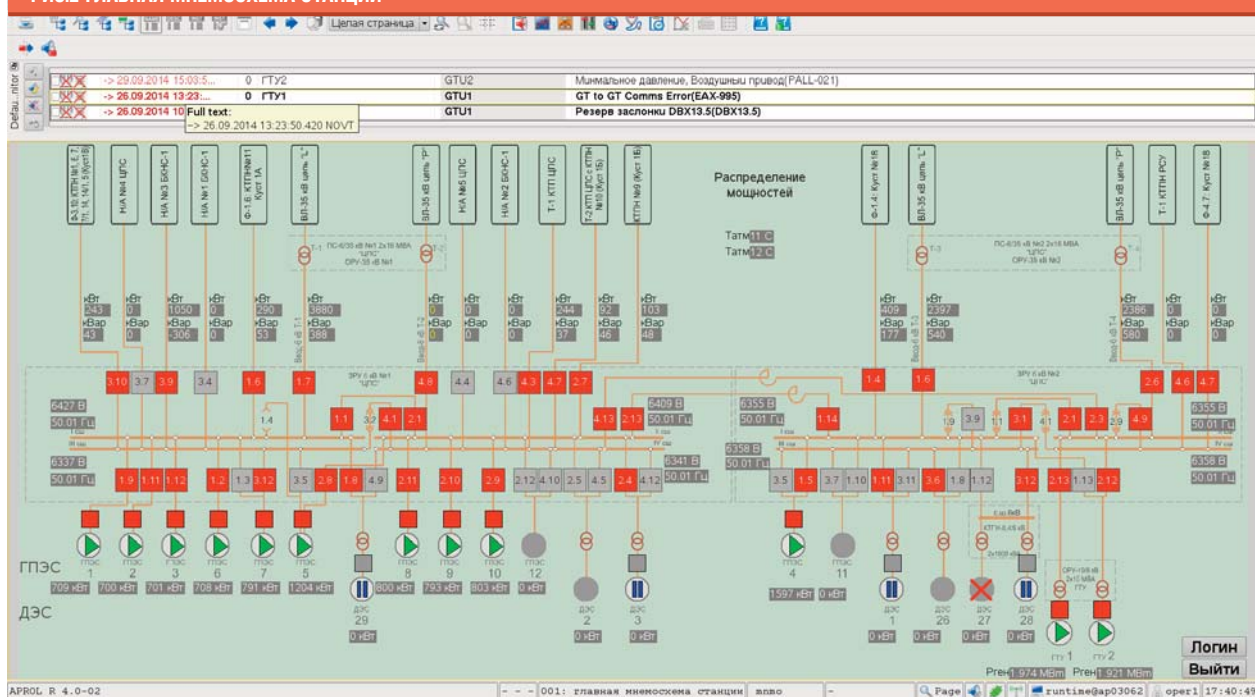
Рис. 3. Главная мнемосхема станции

Целая страница

Defau...nitor

-> 29.09.2014 15:03:5... 0 ГТУ2 GTU2 Минимальное давление, Воздушный привод(PALL-021)
-> 26.09.2014 13:23:... 0 ГТУ1 GTU1 GT to GT Comms Error(EAX-995)
-> 26.09.2014 10 Full text: GTU1 Резерв заслонки DBX13.5(DBX13.5)
-> 26.09.2014 13:23:50.420 NOVT

Распределение мощностей

Татм 11 С
Татм 12 С

Ф-3.10: КТПН №1, 6, 7, 11, 14, 14/1, 5 (Куст 8)
Н/А №4 ЦПС
Н/А №3 БКНС-1
Н/А №1 БКНС-1
Ф-1.6: КТПН№11 Куст 1А
ВЛ-35 кВ цепь "Л"
ВЛ-35 кВ цепь "Р"
Н/А №5 ЦПС
Н/А №2 БКНС-1
Т-1 КТП ЦПС
Т-2 КТП ЦПС с КТПН №10 (Куст 15)
КТПН №9 (Куст 16)
Ф-1.4: Куст №18
ВЛ-35 кВ цепь "Л"
ВЛ-35 кВ цепь "Р"
Т-1 КТПН РСУ
Ф-4.7: Куст №18

кВт 243 кВар 43
кВт 0 кВар 0
кВт 1050 кВар -306
кВт 0 кВар 0
кВт 290 кВар 53
кВт 3680 кВар 388
кВт 0 кВар 0
кВт 0 кВар 0
кВт 244 кВар 37
кВт 92 кВар 46
кВт 103 кВар 48
кВт 409 кВар 177
кВт 2397 кВар 540
кВт 2386 кВар 580
кВт 0 кВар 0
кВт 0 кВар 0

3.10 3.7 3.9 3.4 1.6 1.7 4.8 4.4 4.6 4.3 4.7 2.7 1.4 1.6 2.6 4.6 4.7
6427 В 50.01 Гц
6409 В 50.01 Гц
6355 В 50.01 Гц
6355 В 50.01 Гц
1.1 3.2 4.1 2.1 4.13 2.13 1.14 1.9 3.9 1.1 3.1 4.1 2.1 2.3 2.9 4.9
1.4
6337 В 50.01 Гц
6341 В 50.01 Гц
6358 В 50.01 Гц
6358 В 50.01 Гц
1.9 1.11 1.12 1.2 1.3 3.12 3.5 2.8 1.8 4.9 2.11 2.10 2.9 2.12 4.10 2.5 4.5 2.4 4.12 3.5 1.5 3.7 1.10 1.11 3.11 3.6 1.8 1.12 3.12 2.13 1.13 2.12

ГПЭС
ДЭС
ГПЭС 1 709 кВт
ГПЭС 2 700 кВт
ГПЭС 3 701 кВт
ГПЭС 6 708 кВт
ГПЭС 7 791 кВт
ГПЭС 5 1204 кВт
ДЭС 29 0 кВт
ГПЭС 8 800 кВт
ГПЭС 9 793 кВт
ГПЭС 10 803 кВт
ГПЭС 12 0 кВт
ДЭС 2 0 кВт
ДЭС 3 0 кВт
ГПЭС 4 1597 кВт
ГПЭС 11 0 кВт
ДЭС 1 0 кВт
ДЭС 26 0 кВт
ДЭС 27 0 кВт
ДЭС 28 0 кВт
ГТУ 1
ГТУ 2
Рген 1.974 МВт
Рген 1.921 МВт

Логин
Выйти

APROL R 4.0-02
001: главная мнемосхема станции mnbo
Page runtime@ap03062 oper1 17:40:4